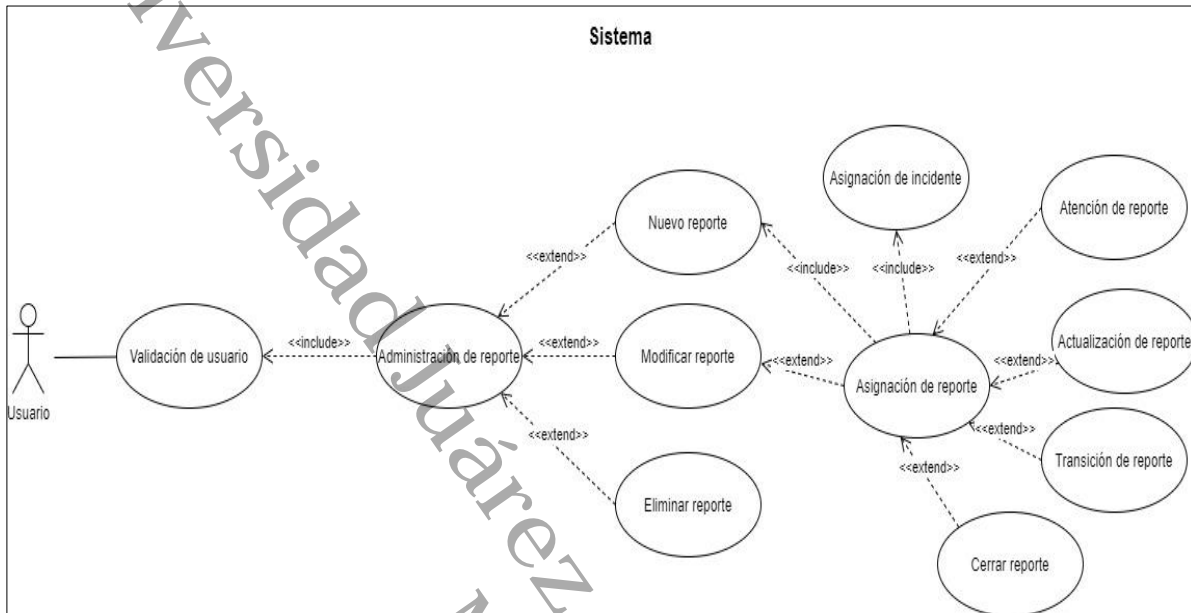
Sistema

Usuario

Validación de usuario

<<include>>

Administración de reporte

<<extend>>

Nuevo reporte

<<extend>>

Modificar reporte

<<extend>>

Eliminar reporte

<<include>>

<<extend>>

Asignación de incidente

<<include>>

Atención de reporte

<<extend>>

Asignación de reporte

Actualización de reporte

<<extend>>

<<extend>>

Transición de reporte

<<extend>>

Cerrar reporte

versidad Juárez